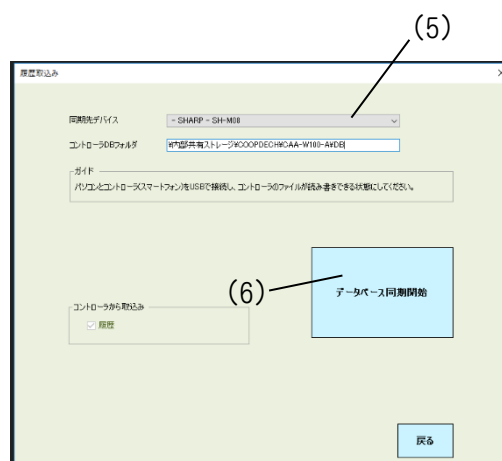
(5)

履歴取込み

×

同期先デバイス

~ SHARP ~ SH-M08

コントローラDBフォルダ

¥内部共有ストレージ¥COOPDECH¥CAA-W100-A¥DB

ガイド

パソコンとコントローラ(スマートフォン)をUSBで接続し、コントローラのファイルが読み書きできる状態にしてください。

(6)

データベース同期開始

コントローラから取込み

履歴

戻る